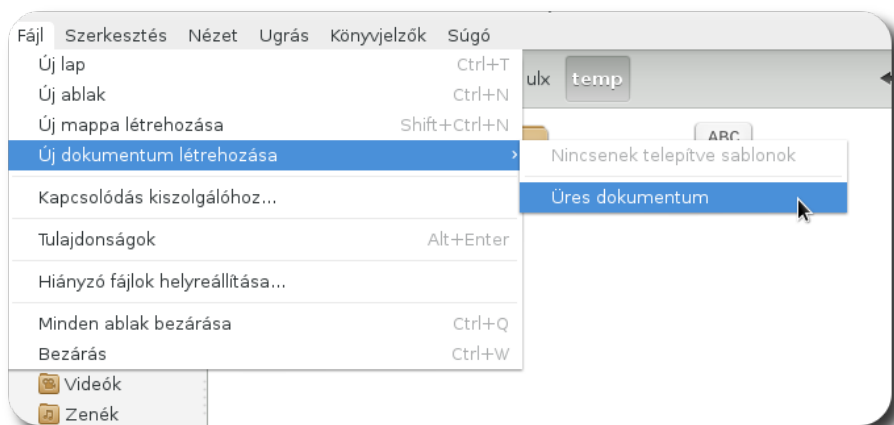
Fájl Szerkesztés Nézet Ugrás Könyvjelzők Súgó

ulx temp

ABC

Új lap Ctrl+T
Új ablak Ctrl+N
Új mappa létrehozása Shift+Ctrl+N
Új dokumentum létrehozása

Nincsenek telepítve sablonok
Üres dokumentum

Kapcsolódás kiszolgálóhoz...

Tulajdonságok Alt+Enter

Hiányzó fájlok helyreállítása...

Minden ablak bezárása Ctrl+Q
Bezárás Ctrl+W

Videók
Zenék